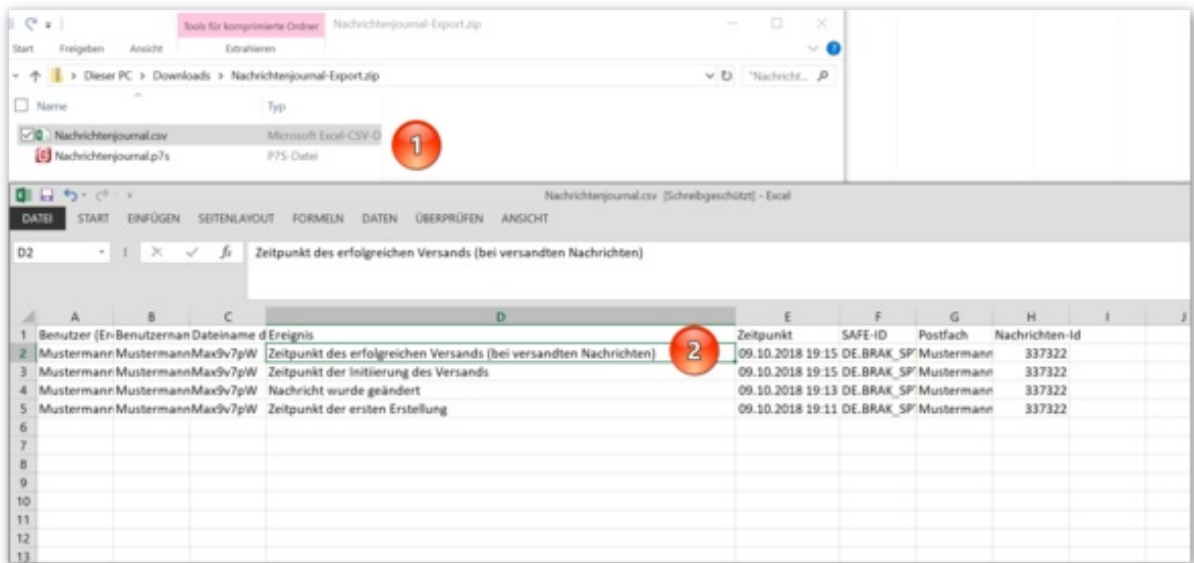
Tools für komprimierte Ordner Nachrichtenjournal-Export.zip

Start Freigeben Ansicht Extrahieren

Dieser PC > Downloads > Nachrichtenjournal-Export.zip

"Nachricht...

Name Typ

Nachrichtenjournal.csv Microsoft Excel-CSV-D

Nachrichtenjournal.p7s P7S-Datei

1

Nachrichtenjournal.csv [Schreibgeschützt] - Excel

DATEI START EINFÜGEN SEITENLAYOUT FORMELN DATEN ÜBERPRÜFEN ANSICHT

D2 Zeitpunkt des erfolgreichen Versands (bei versandten Nachrichten)

| | A | B | C | D | E | F | G | H | I | J |
|---|---|---|---|---|---|---|---|---|---|---|
| 1 | Benutzer (Er | Benutzernan | Dateiname d | Ereignis | Zeitpunkt | SAFE-ID | Postfach | Nachrichten-Id | | |
| 2 | Mustermann | Mustermann | Max9v7pW | Zeitpunkt des erfolgreichen Versands (bei versandten Nachrichten) | 09.10.2018 19:15 | DE.BRAK_SP | Mustermann | 337322 | | |
| 3 | Mustermann | Mustermann | Max9v7pW | Zeitpunkt der Initiierung des Versands | 09.10.2018 19:15 | DE.BRAK_SP | Mustermann | 337322 | | |
| 4 | Mustermann | Mustermann | Max9v7pW | Nachricht wurde geändert | 09.10.2018 19:13 | DE.BRAK_SP | Mustermann | 337322 | | |
| 5 | Mustermann | Mustermann | Max9v7pW | Zeitpunkt der ersten Erstellung | 09.10.2018 19:11 | DE.BRAK_SP | Mustermann | 337322 | | |
| 6 | | | | | | | | | | |
| 7 | | | | | | | | | | |
| 8 | | | | | | | | | | |
| 9 | | | | | | | | | | |
| 10 | | | | | | | | | | |
| 11 | | | | | | | | | | |
| 12 | | | | | | | | | | |
| 13 | | | | | | | | | | |

2